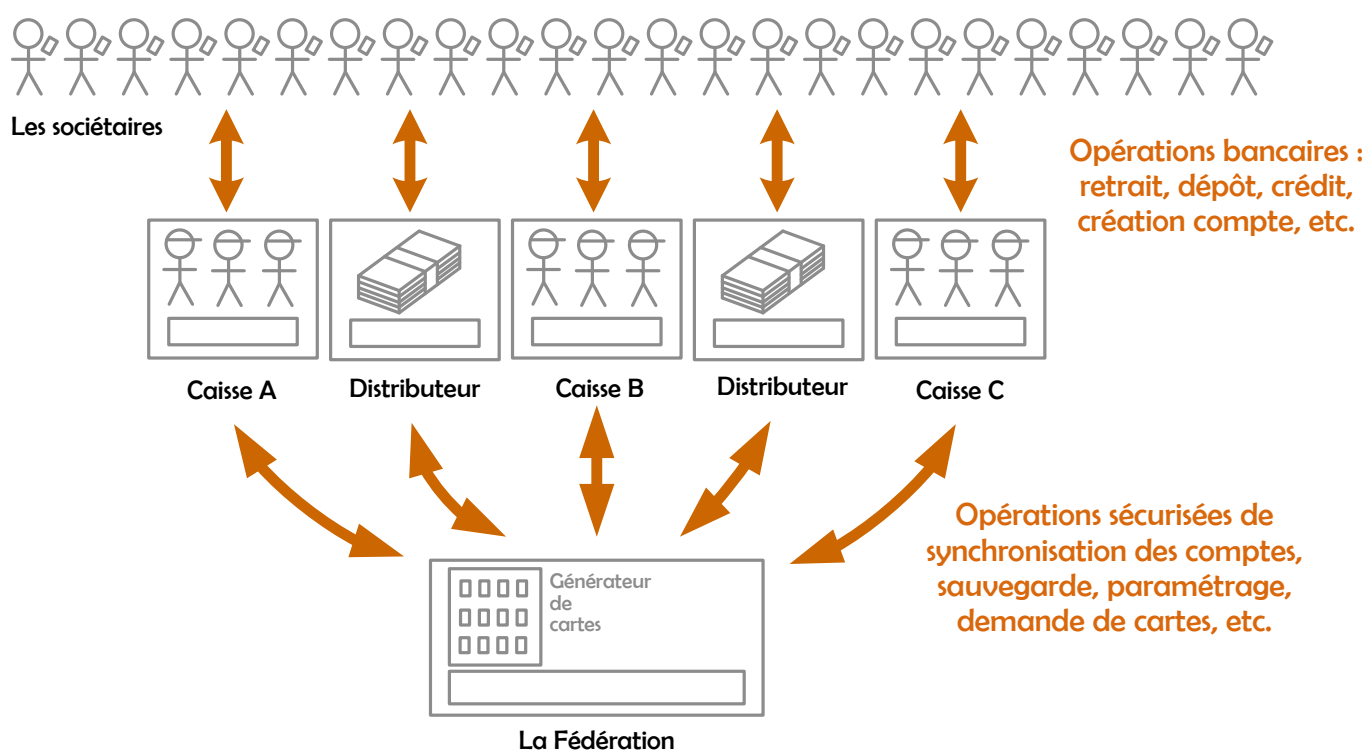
Les sociétaires

Opérations bancaires : retrait, dépôt, crédit, création compte, etc.

Caisse A

Distributeur

Caisse B

Distributeur

Caisse C

Opérations sécurisées de synchronisation des comptes, sauvegarde, paramétrage, demande de cartes, etc.

Générateur de cartes

La Fédération